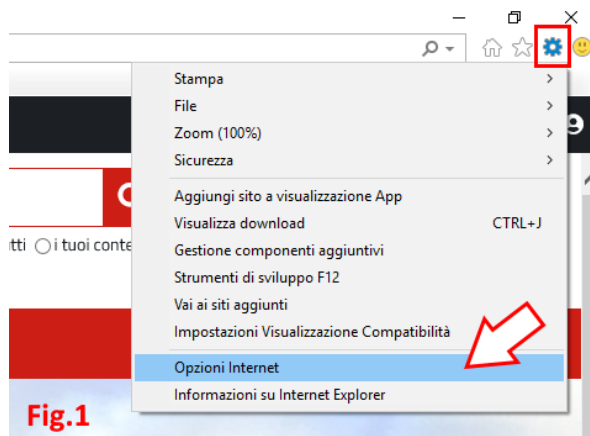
Stampa
File
Zoom (100%)
Sicurezza
Aggiungi sito a visualizzazione App
Visualizza download CTRL+J
Gestione componenti aggiuntivi
Strumenti di sviluppo F12
Vai ai siti aggiunti
Impostazioni Visualizzazione Compatibilità
Opzioni Internet
Informazioni su Internet Explorer

tti i tuoi conte

Fig.1